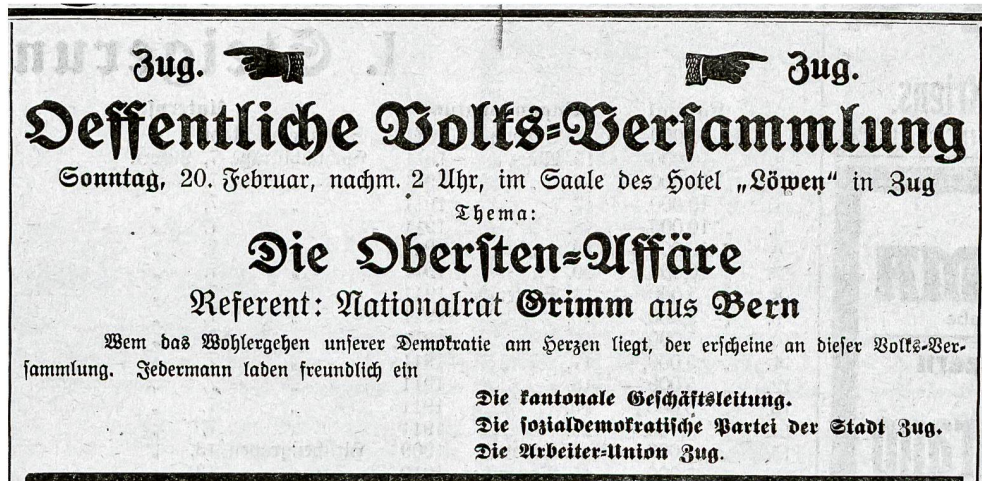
Zug. Zug.

Oeffentliche Volks-Versammlung

Sonntag, 20. Februar, nachm. 2 Uhr, im Saale des Hotel „Löwen" in Zug

Thema:

Die Obersten-Affäre

Referent: Nationalrat Grimm aus Bern

Wem das Wohlergehen unserer Demokratie am Herzen liegt, der erscheine an dieser Volksversammlung. Jedermann laden freundlich ein

Die kantonale Geschäftsleitung.
Die sozialdemokratische Partei der Stadt Zug.
Die Arbeiter-Union Zug.